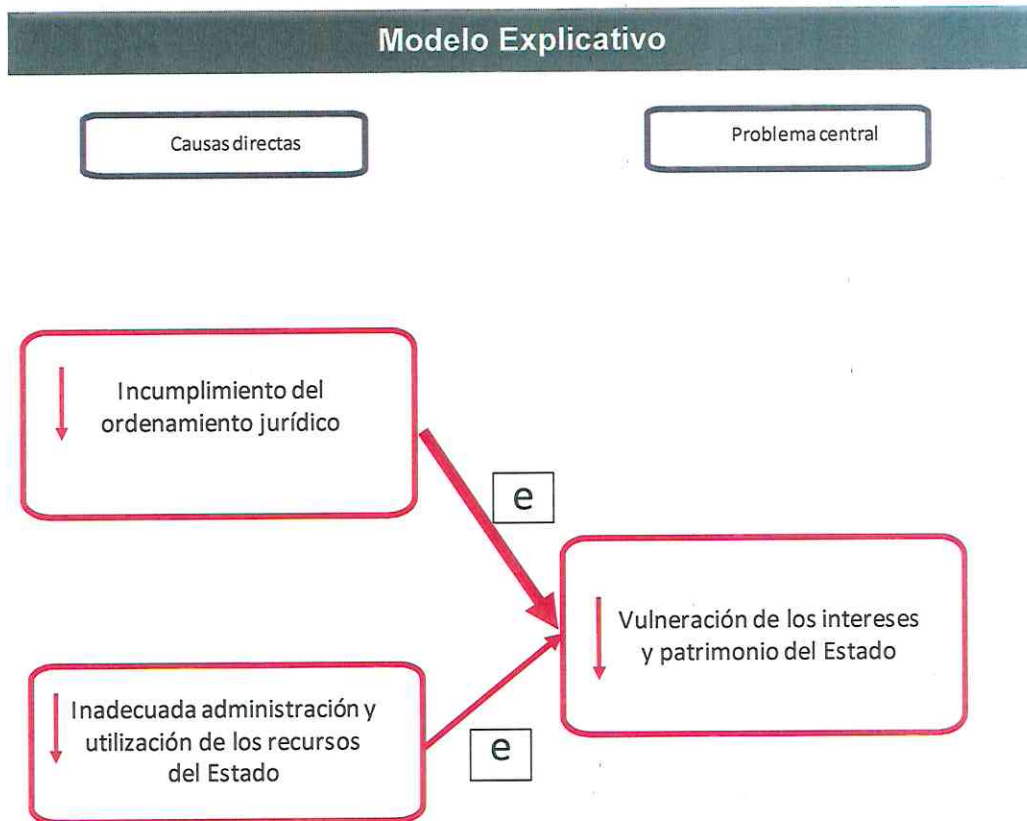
Modelo Explicativo

Causas directas

Problema central

Incumplimiento del ordenamiento jurídico

e

Vulneración de los intereses y patrimonio del Estado

Inadecuada administración y utilización de los recursos del Estado

e